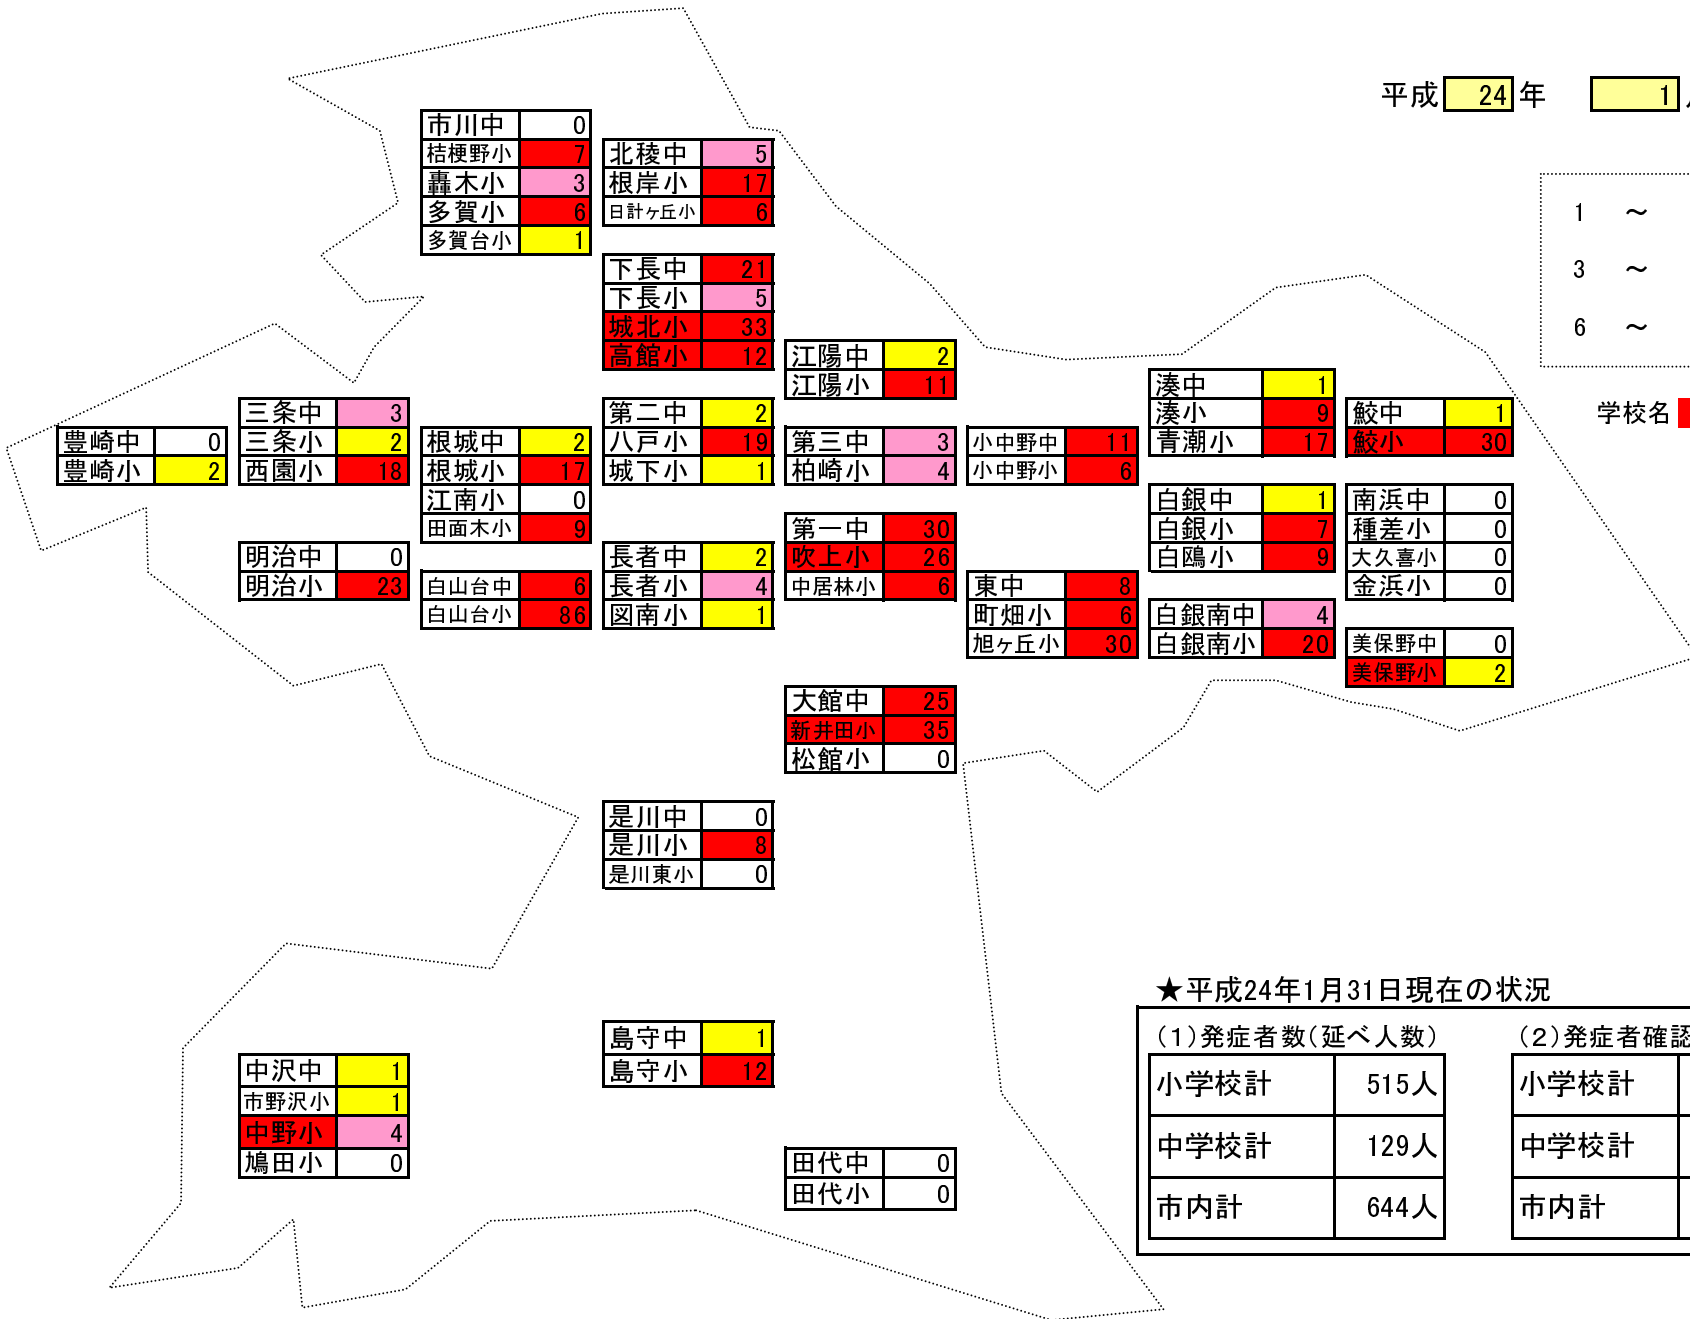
平成 24 年 1

1 ～
3 ～
6 ～

学校名

| 市川中 | 0 |
|---|---|
| 桔梗野小 | 7 |
| 轟木小 | 3 |
| 多賀小 | 6 |
| 多賀台小 | 1 |

| 北稜中 | 5 |
|---|---|
| 根岸小 | 17 |
| 日計ヶ丘小 | 6 |

| 下長中 | 21 |
|---|---|
| 下長小 | 5 |
| 城北小 | 33 |
| 高館小 | 12 |

| 江陽中 | 2 |
|---|---|
| 江陽小 | 11 |

| 湊中 | 1 |
|---|---|
| 湊小 | 9 |
| 青潮小 | 17 |

| 鮫中 | 1 |
|---|---|
| 鮫小 | 30 |

| 豊崎中 | 0 |
|---|---|
| 豊崎小 | 2 |

| 三条中 | 3 |
|---|---|
| 三条小 | 2 |
| 西園小 | 18 |

| 根城中 | 2 |
|---|---|
| 根城小 | 17 |
| 江南小 | 0 |
| 田面木小 | 9 |

| 第二中 | 2 |
|---|---|
| 八戸小 | 19 |
| 城下小 | 1 |

| 第三中 | 3 |
|---|---|
| 柏崎小 | 4 |

| 小中野中 | 11 |
|---|---|
| 小中野小 | 6 |

| 白銀中 | 1 |
|---|---|
| 白銀小 | 7 |
| 白鴎小 | 9 |

| 南浜中 | 0 |
|---|---|
| 種差小 | 0 |
| 大久喜小 | 0 |
| 金浜小 | 0 |

| 明治中 | 0 |
|---|---|
| 明治小 | 23 |

| 第一中 | 30 |
|---|---|
| 吹上小 | 26 |
| 中居林小 | 6 |

| 白山台中 | 6 |
|---|---|
| 白山台小 | 86 |

| 長者中 | 2 |
|---|---|
| 長者小 | 4 |
| 図南小 | 1 |

| 東中 | 8 |
|---|---|
| 町畑小 | 6 |
| 旭ヶ丘小 | 30 |

| 白銀南中 | 4 |
|---|---|
| 白銀南小 | 20 |

| 美保野中 | 0 |
|---|---|
| 美保野小 | 2 |

| 大館中 | 25 |
|---|---|
| 新井田小 | 35 |
| 松館小 | 0 |

| 是川中 | 0 |
|---|---|
| 是川小 | 8 |
| 是川東小 | 0 |

| 島守中 | 1 |
|---|---|
| 島守小 | 12 |

| 中沢中 | 1 |
|---|---|
| 市野沢小 | 1 |
| 中野小 | 4 |
| 鳩田小 | 0 |

| 田代中 | 0 |
|---|---|
| 田代小 | 0 |

★平成24年1月31日現在の状況

(1)発症者数(延べ人数)

| 小学校計 | 515人 |
|---|---|
| 中学校計 | 129人 |
| 市内計 | 644人 |

(2)発症者確認

| 小学校計 |
|---|
| 中学校計 |
| 市内計 |